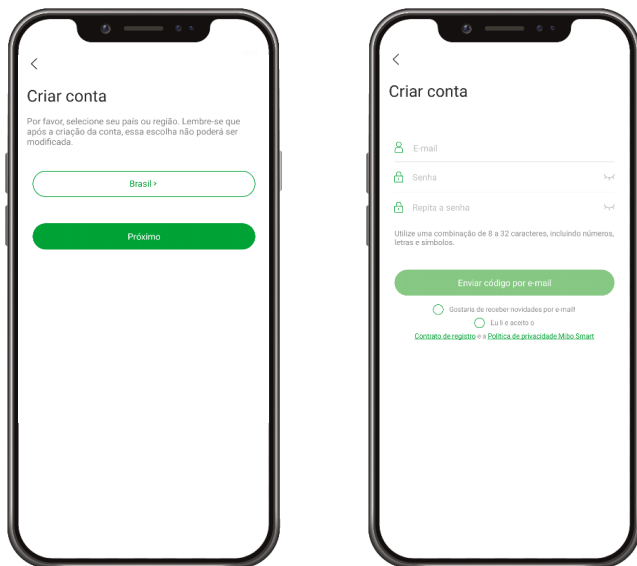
Criar conta

Por favor, selecione seu país ou região. Lembre-se que após a criação da conta, essa escolha não poderá ser modificada.

Brasil ›

Próximo

Criar conta

E-mail

Senha

Repita a senha

Utilize uma combinação de 8 a 32 caracteres, incluindo números, letras e símbolos.

Enviar código por e-mail

Gostaria de receber novidades por e-mail!

Eu li e aceito o

Contrato de registro e a Política de privacidade Mibo Smart